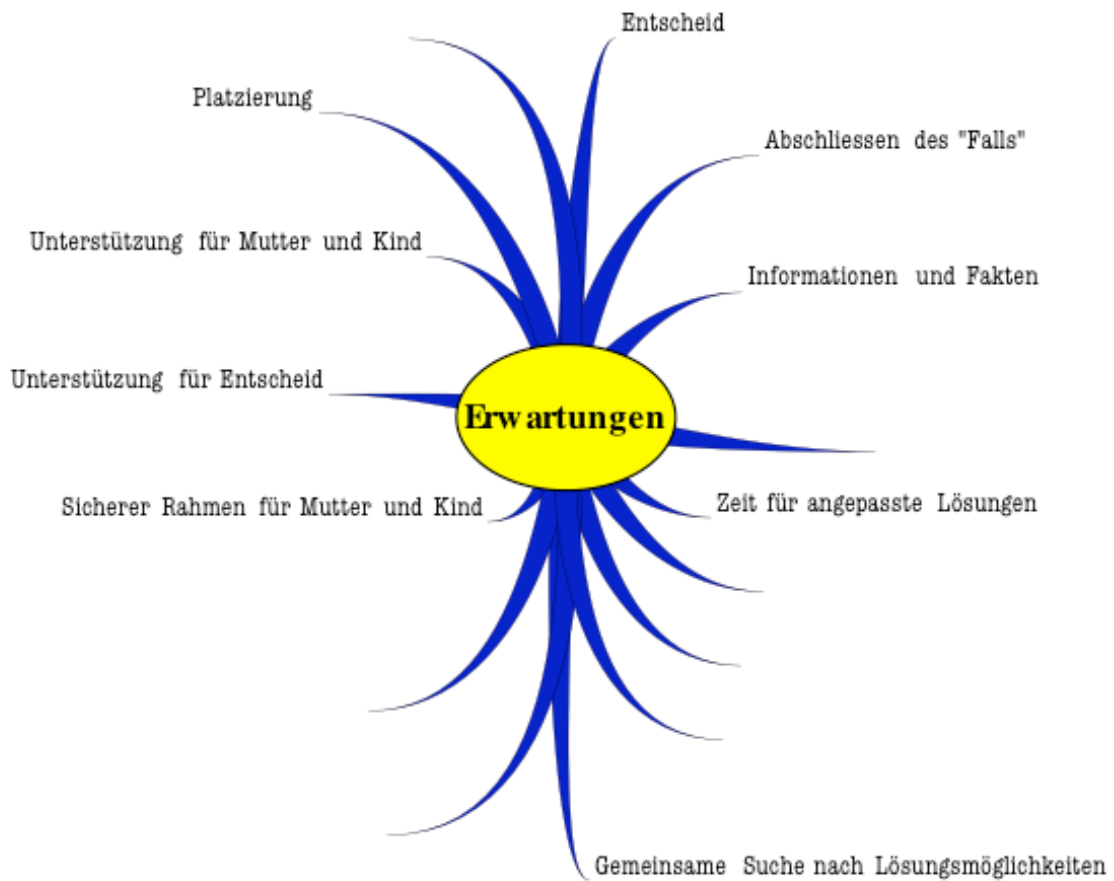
Entscheid

Platzierung

Abschliessen des "Falls"

Unterstützung für Mutter und Kind

Informationen und Fakten

Unterstützung für Entscheid

Erwartungen

Sicherer Rahmen für Mutter und Kind

Zeit für angepasste Lösungen

Gemeinsame Suche nach Lösungsmöglichkeiten